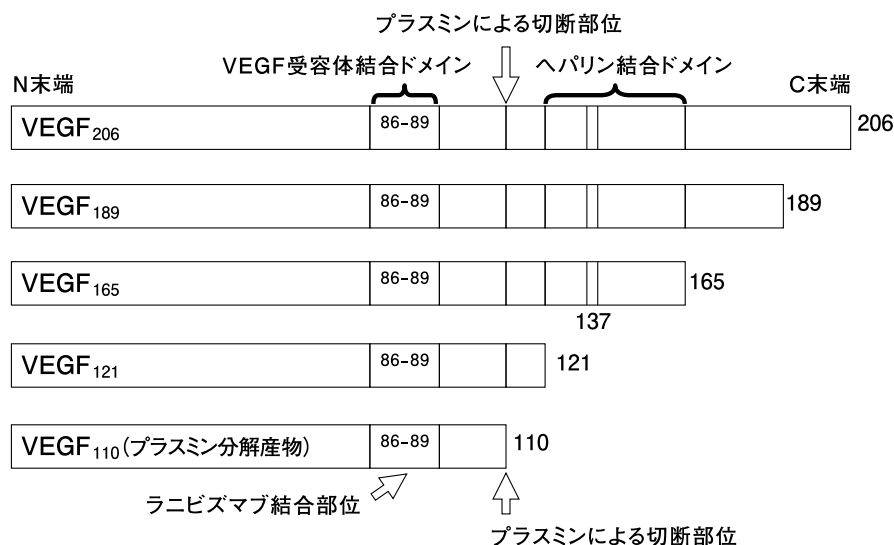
プラスミンによる切断部位

N末端

VEGF受容体結合ドメイン

ヘパリン結合ドメイン

C末端

$VEGF_{206}$ 86-89 206

$VEGF_{189}$ 86-89 189

$VEGF_{165}$ 86-89 165

137

$VEGF_{121}$ 86-89 121

$VEGF_{110}$(プラスミン分解産物) 86-89 110

ラニビズマブ結合部位

プラスミンによる切断部位